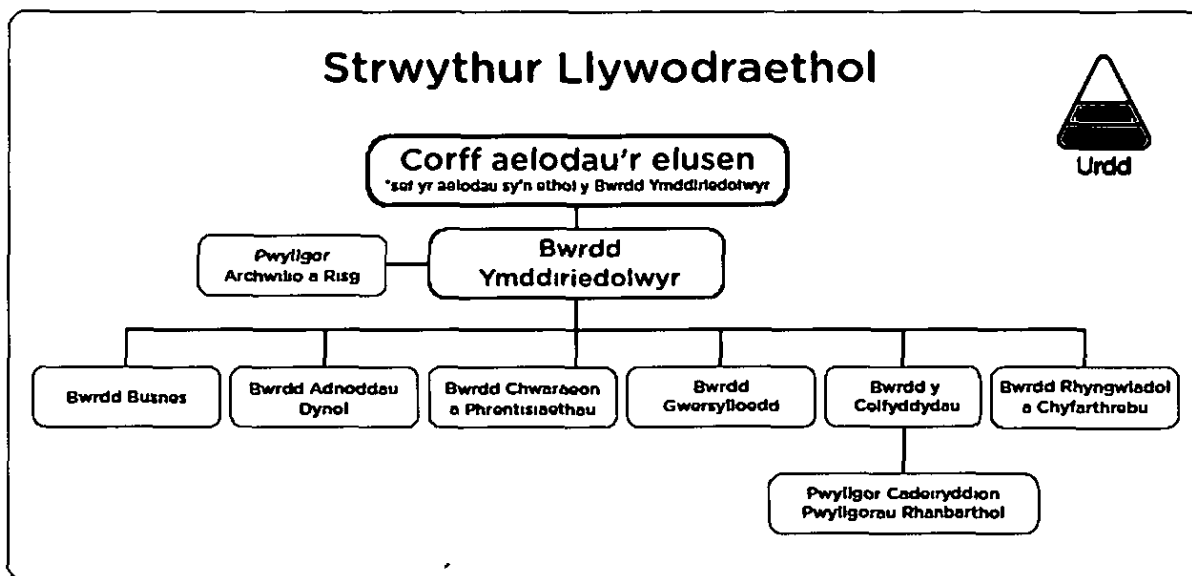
Strwythur Llywodraethol

Urdd

Corff aelodau'r elusen
*sef yr aelodau sy'n ethol y Bwrdd Ymddiriedolwyr

Pwyllgor
Archwilio a Risg

Bwrdd
Ymddiriedolwyr

Bwrdd Busnes

Bwrdd Adnoddau Dynol

Bwrdd Chwaraeon a Phrentisiaethau

Bwrdd Gwersylloedd

Bwrdd y Celfyddydau

Bwrdd Rhyngwladol a Chyfarthrebu

Pwyllgor Cadeiryddion Pwyllgorau Rhanbarthol